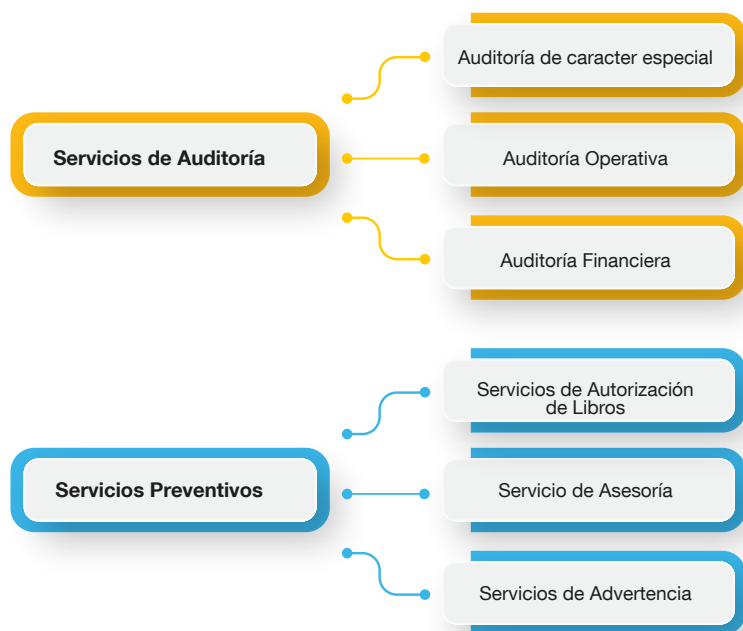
Servicios de Auditoría

Auditoría de caracter especial

Auditoría Operativa

Auditoría Financiera

Servicios Preventivos

Servicios de Autorización de Libros

Servicio de Asesoría

Servicios de Advertencia